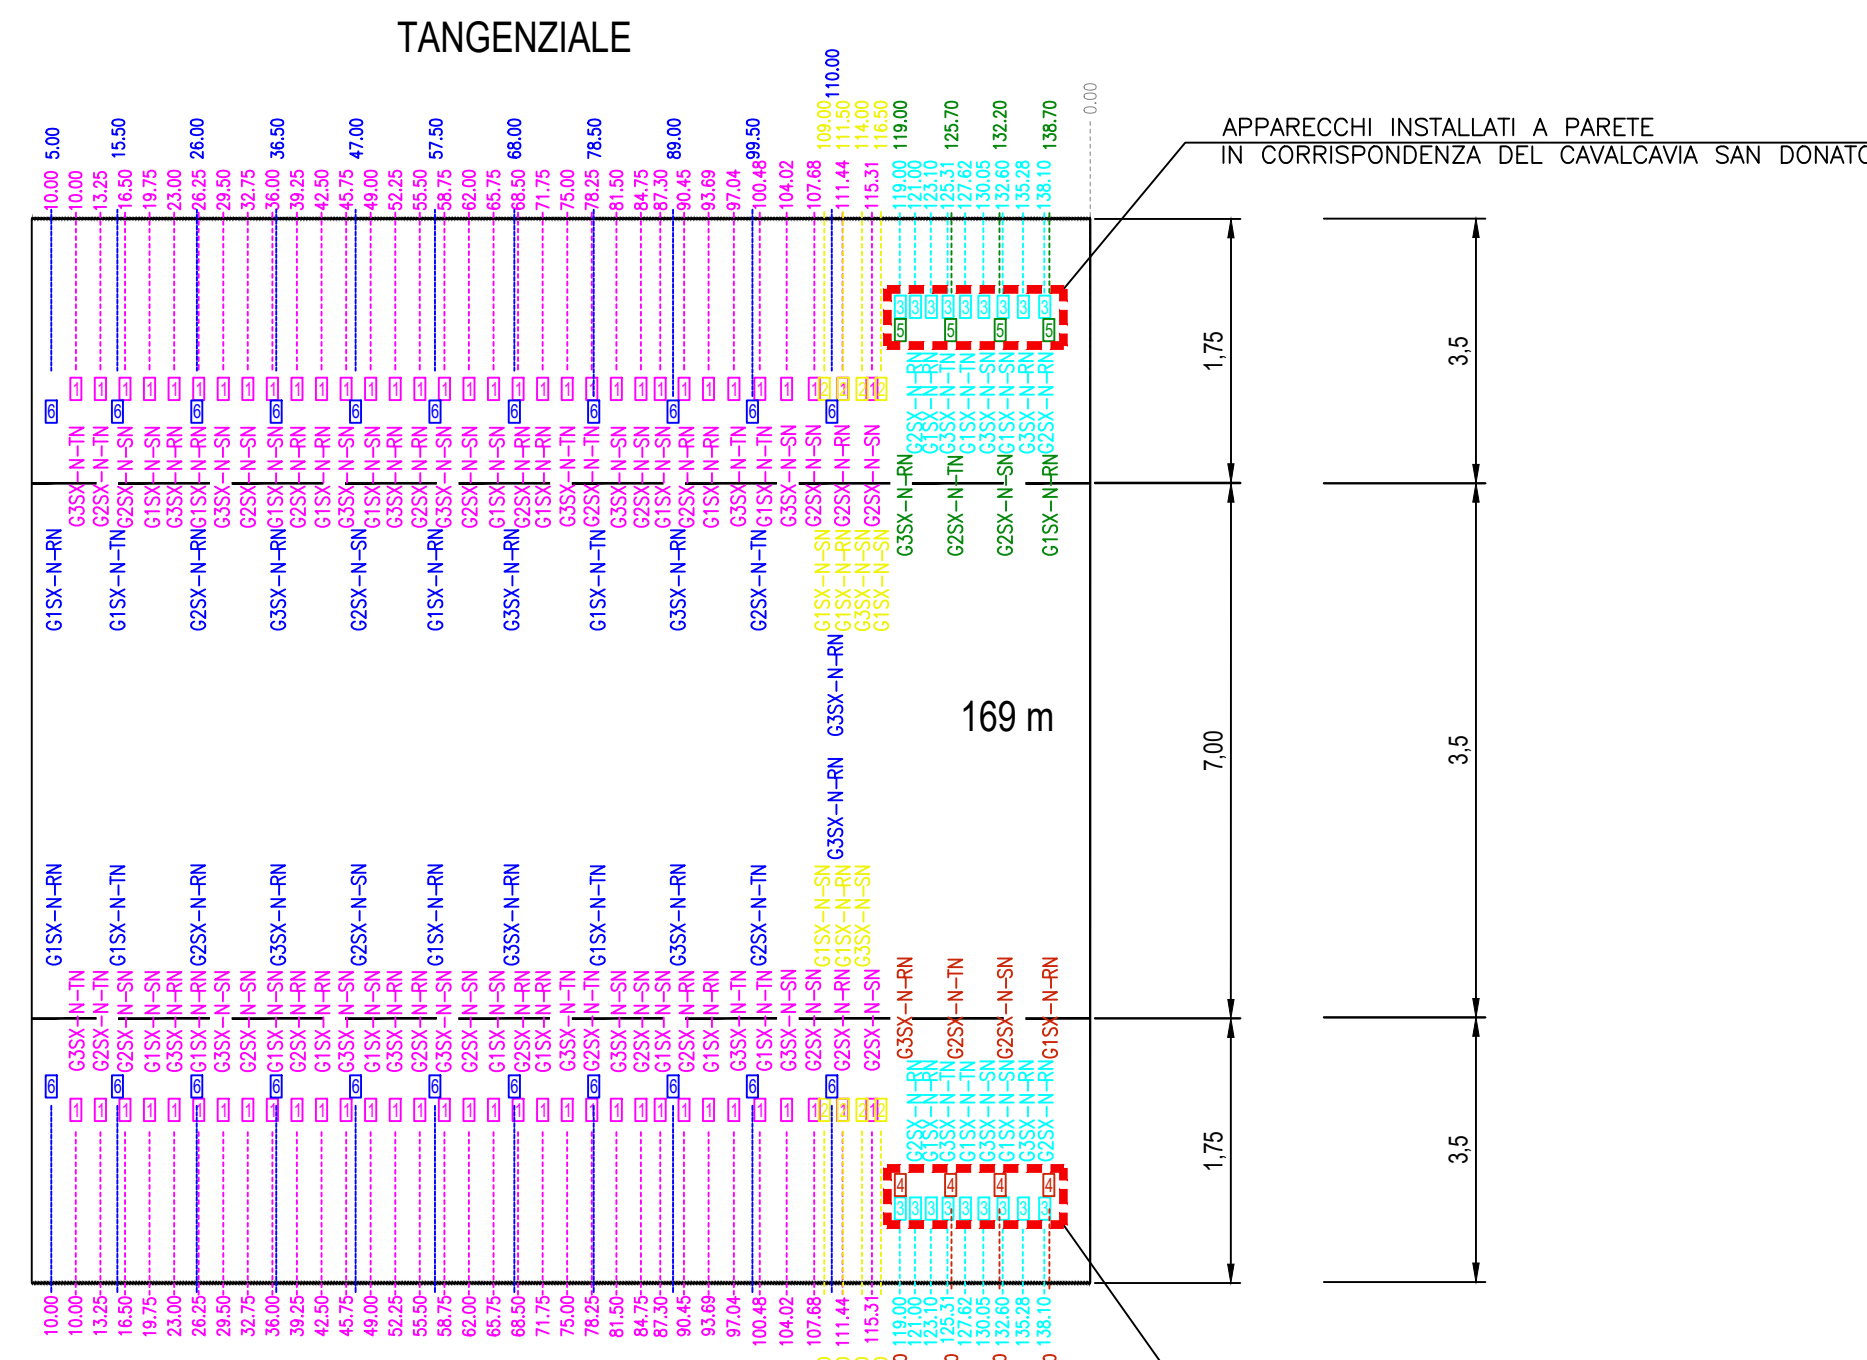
TANGENZIALE

5.00 15.50 26.00 36.50 47.00 57.50 68.00 78.50 89.00 99.50 110.00
109.00 111.50 114.00 116.50 119.00 125.70 132.20 138.70 0.00

10.00 10.00 13.25 16.50 19.75 23.00 26.25 29.50 32.75 36.00 39.25 42.50 45.75 49.00 52.25 55.50 58.75 62.00 65.75 68.50 71.75 75.00 78.25 81.50 84.75 87.30 90.45 93.69 97.04 100.48 104.02 107.68 111.44 115.31 119.00 121.00 123.10 125.31 127.62 130.05 132.60 135.28 138.10

APPARECCHI INSTALLATI A PARETE
IN CORRISPONDENZA DEL CAVALCAVIA SAN DONATO

3 3 3 3 3 3 3 3 3
5 5 5 5

1 1 1 1 1 1 1 1 1 1 1 1 1 1 1 1 1 1 1 1 1 1 1 1 1 1 1 1 1 1 1 2 2 2
6 6 6 6 6 6 6 6 6 6 6

G3SX–N–TN G2SX–N–TN G2SX–N–SN G1SX–N–SN G3SX–N–RN G1SX–N–RN G3SX–N–SN G2SX–N–SN G1SX–N–SN G2SX–N–RN G1SX–N–RN G3SX–N–SN G1SX–N–SN G3SX–N–RN G2SX–N–RN G3SX–N–SN G2SX–N–SN G1SX–N–SN G2SX–N–RN G1SX–N–RN G3SX–N–TN G2SX–N–TN G3SX–N–SN G2SX–N–SN G1SX–N–SN G2SX–N–RN G1SX–N–RN G3SX–N–TN G1SX–N–TN G3SX–N–SN G2SX–N–SN G2SX–N–RN G2SX–N–SN

G2SX–N–RN G1SX–N–RN G3SX–N–TN G1SX–N–TN G3SX–N–SN G1SX–N–SN G3SX–N–RN G3SX–N–RN G2SX–N–RN

G3SX–N–RN G2SX–N–TN G2SX–N–SN G1SX–N–RN

G1SX–N–RN G1SX–N–TN G2SX–N–RN G3SX–N–RN G2SX–N–SN G1SX–N–RN G3SX–N–RN G1SX–N–TN G3SX–N–RN G2SX–N–TN

G1SX–N–SN G1SX–N–RN G3SX–N–SN G1SX–N–SN

G3SX–N–RN

169 m

G3SX–N–RN

G1SX–N–RN G1SX–N–TN G2SX–N–RN G3SX–N–RN G2SX–N–SN G1SX–N–RN G3SX–N–RN G1SX–N–TN G3SX–N–RN G2SX–N–TN

G1SX–N–SN G1SX–N–RN G3SX–N–SN

G3SX–N–TN G2SX–N–TN G2SX–N–SN G1SX–N–SN G3SX–N–RN G1SX–N–RN G3SX–N–SN G2SX–N–SN G1SX–N–SN G2SX–N–RN G1SX–N–RN G3SX–N–SN G1SX–N–SN G3SX–N–RN G2SX–N–RN G3SX–N–SN G2SX–N–SN G1SX–N–SN G2SX–N–RN G1SX–N–RN G3SX–N–TN G2SX–N–TN G3SX–N–SN G2SX–N–SN G1SX–N–SN G2SX–N–RN G1SX–N–RN G3SX–N–TN G1SX–N–TN G3SX–N–SN G2SX–N–SN G2SX–N–RN G2SX–N–SN

G3SX–N–RN G2SX–N–TN G2SX–N–SN G1SX–N–RN

6 6 6 6 6 6 6 6 6 6 6
1 1 1 1 1 1 1 1 1 1 1 1 1 1 1 1 1 1 1 1 1 1 1 1 1 1 1 1 1 1 1 2 2 2

G2SX–N–RN G1SX–N–RN G3SX–N–TN G1SX–N–TN G3SX–N–SN G1SX–N–SN G3SX–N–RN G3SX–N–RN G2SX–N–RN

4 4 4 4
3 3 3 3 3 3 3 3 3

10.00 10.00 13.25 16.50 19.75 23.00 26.25 29.50 32.75 36.00 39.25 42.50 45.75 49.00 52.25 55.50 58.75 62.00 65.75 68.50 71.75 75.00 78.25 81.50 84.75 87.30 90.45 93.69 97.04 100.48 104.02 107.68 111.44 115.31 119.00 121.00 123.10 125.31 127.62 130.05 132.60 135.28 138.10

1,75
7,00
1,75

3,5
3,5
3,5